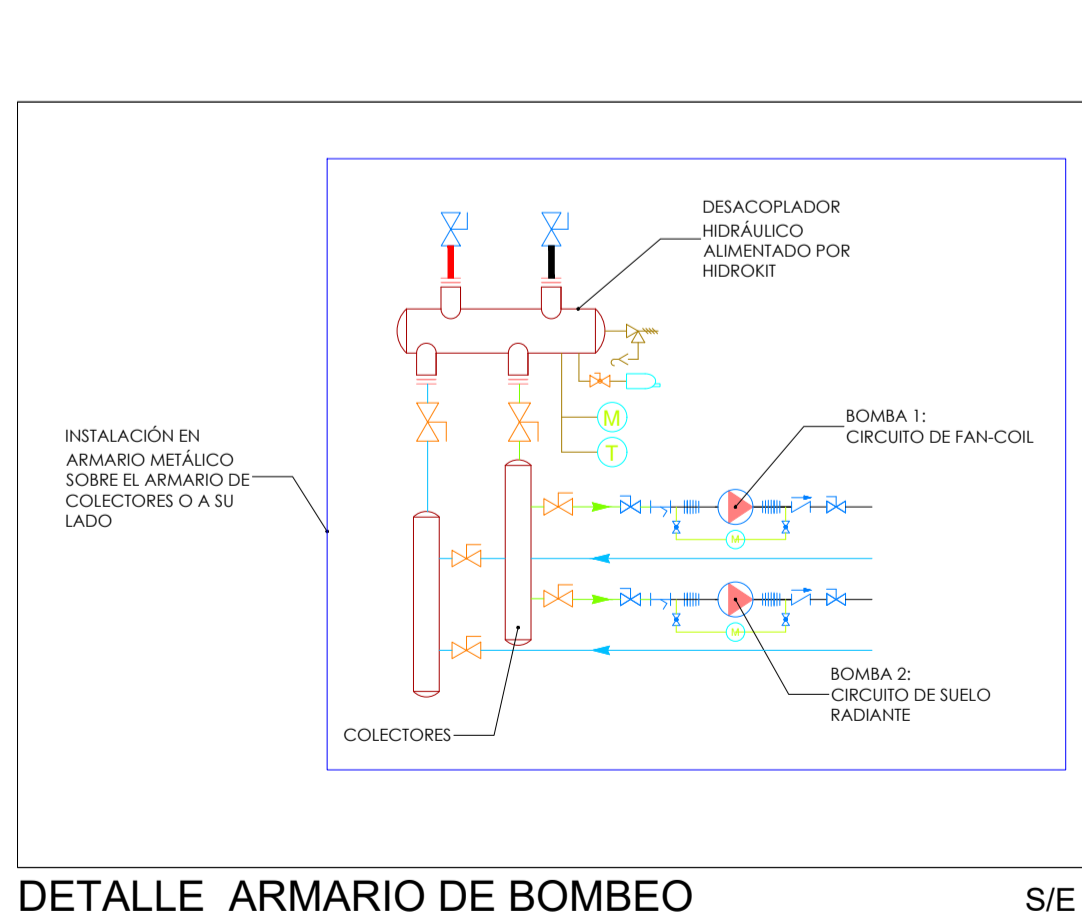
DESACOPLADOR HIDRÁULICO ALIMENTADO POR HIDROKIT

M

T

INSTALACIÓN EN ARMARIO METÁLICO SOBRE EL ARMARIO DE COLECTORES O A SU LADO

BOMBA 1: CIRCUITO DE FAN-COIL

M

M

BOMBA 2: CIRCUITO DE SUELO RADIANTE

COLECTORES

DETALLE ARMARIO DE BOMBEO

S/E